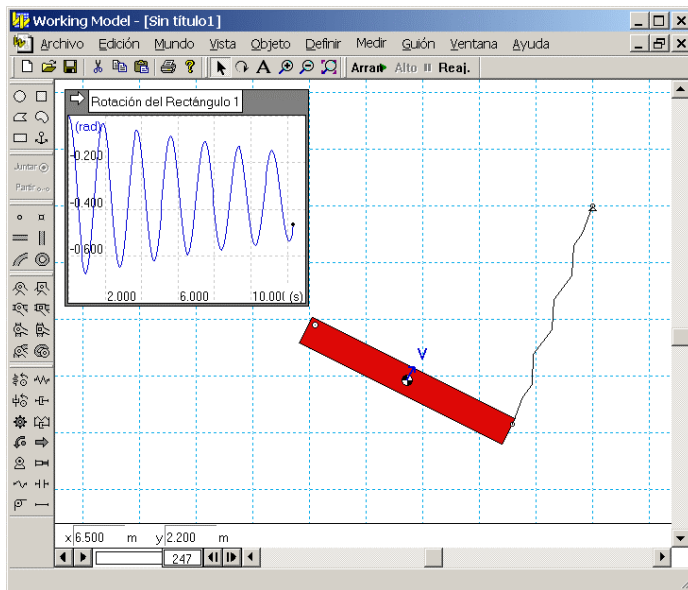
Working Model - [Sin título1]

Archivo Edición Mundo Vista Objeto Definir Medir Guión Ventana Ayuda

Arran Alto Reaj.

Juntar
Partir

Rotación del Rectángulo 1

(rad)
-0.200
-0.400
-0.600
2.000
6.000
10.00( (s)

V

x 6.500 m y 2.200 m

247